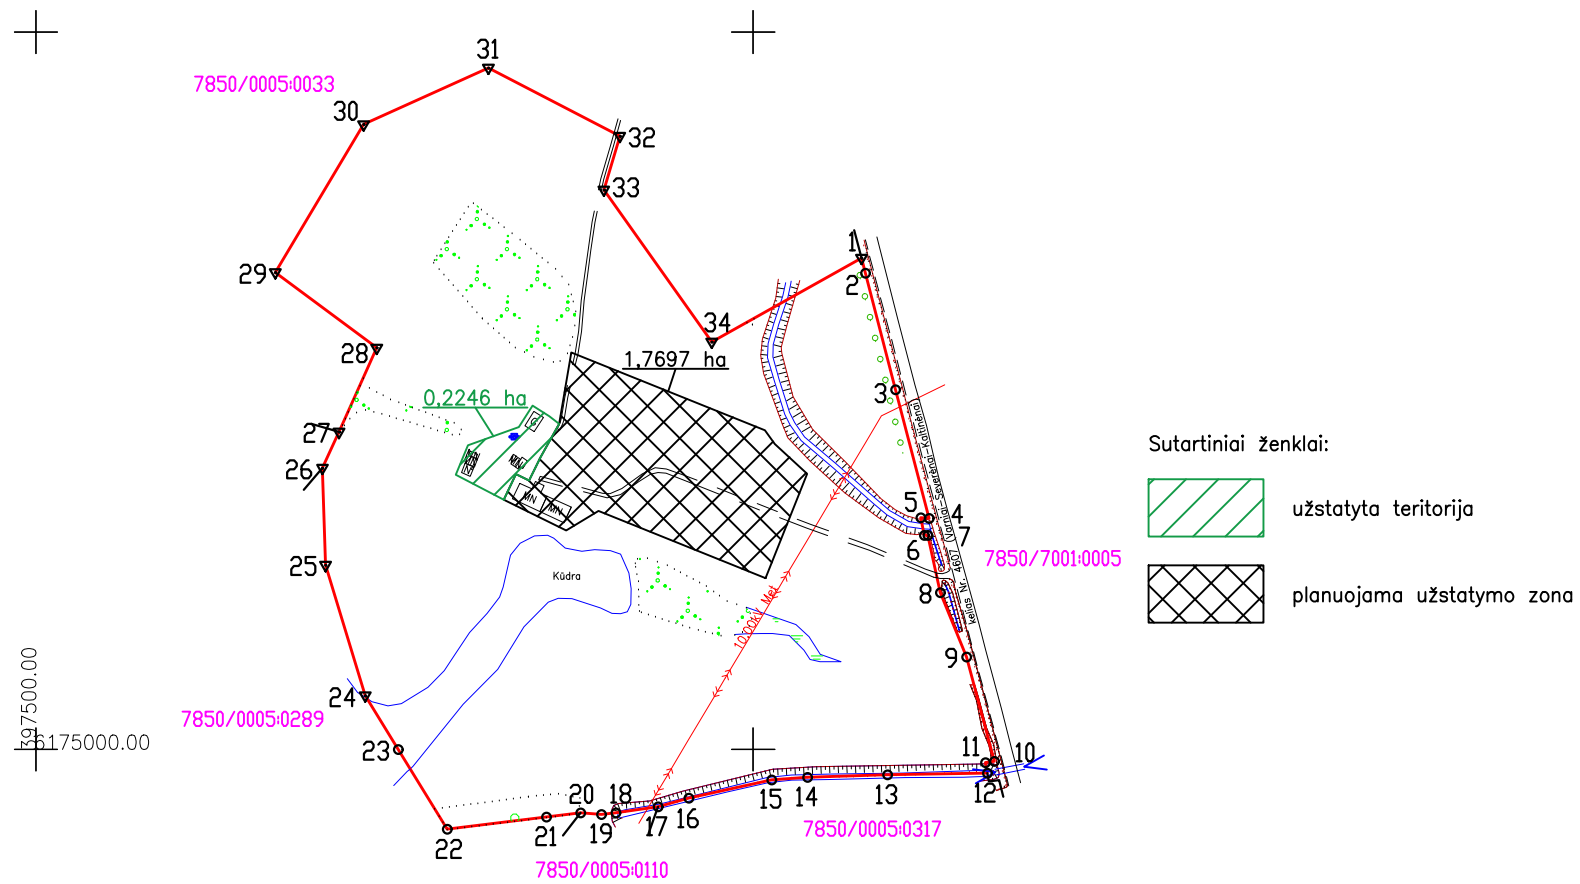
31
7850/0005:0033
30
32
33
29
1
2
34
28
1,7697 ha
0,2246 ha
3
27
26
KN
KN
5
4
7
6
7850/7001:0005
25
Kūdra
8
kelias Nr. 4607 (Varniai–Sevėrėnai–Kaltinėnai)
10 kV Mel
9
24
7850/0005:0289
397500.00
6175000.00
23
11
10
12
20
18
15
14
13
21
19
17
16
7850/0005:0317
22
7850/0005:0110

Sutartiniai ženklai:
užstatyta teritorija
planuojama užstatymo zona